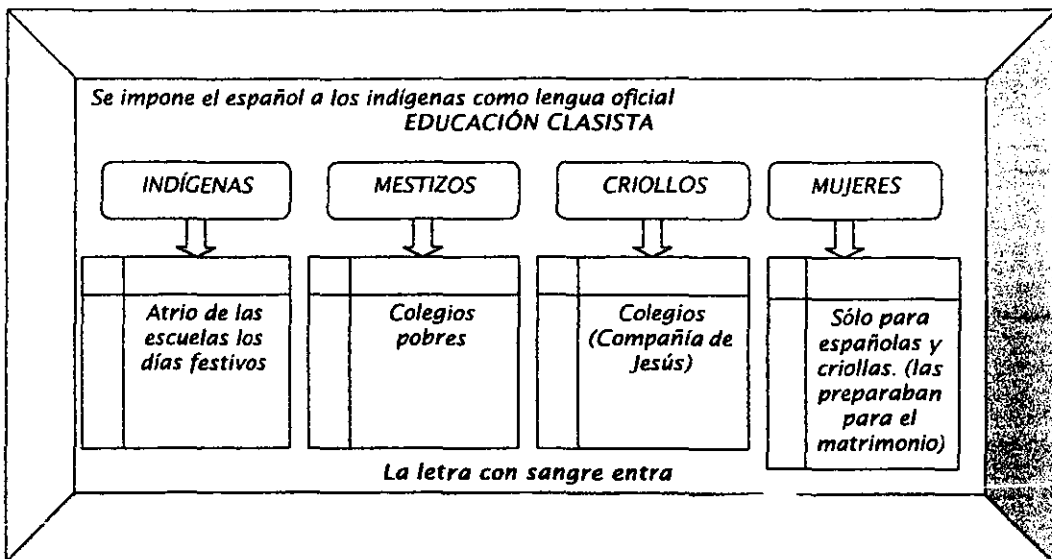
Se impone el español a los indígenas como lengua oficial
EDUCACIÓN CLASISTA

INDÍGENAS

Atrio de las escuelas los días festivos

MESTIZOS

Colegios pobres

CRIOLLOS

Colegios (Compañía de Jesús)

MUJERES

Sólo para españolas y criollas. (las preparaban para el matrimonio)

La letra con sangre entra